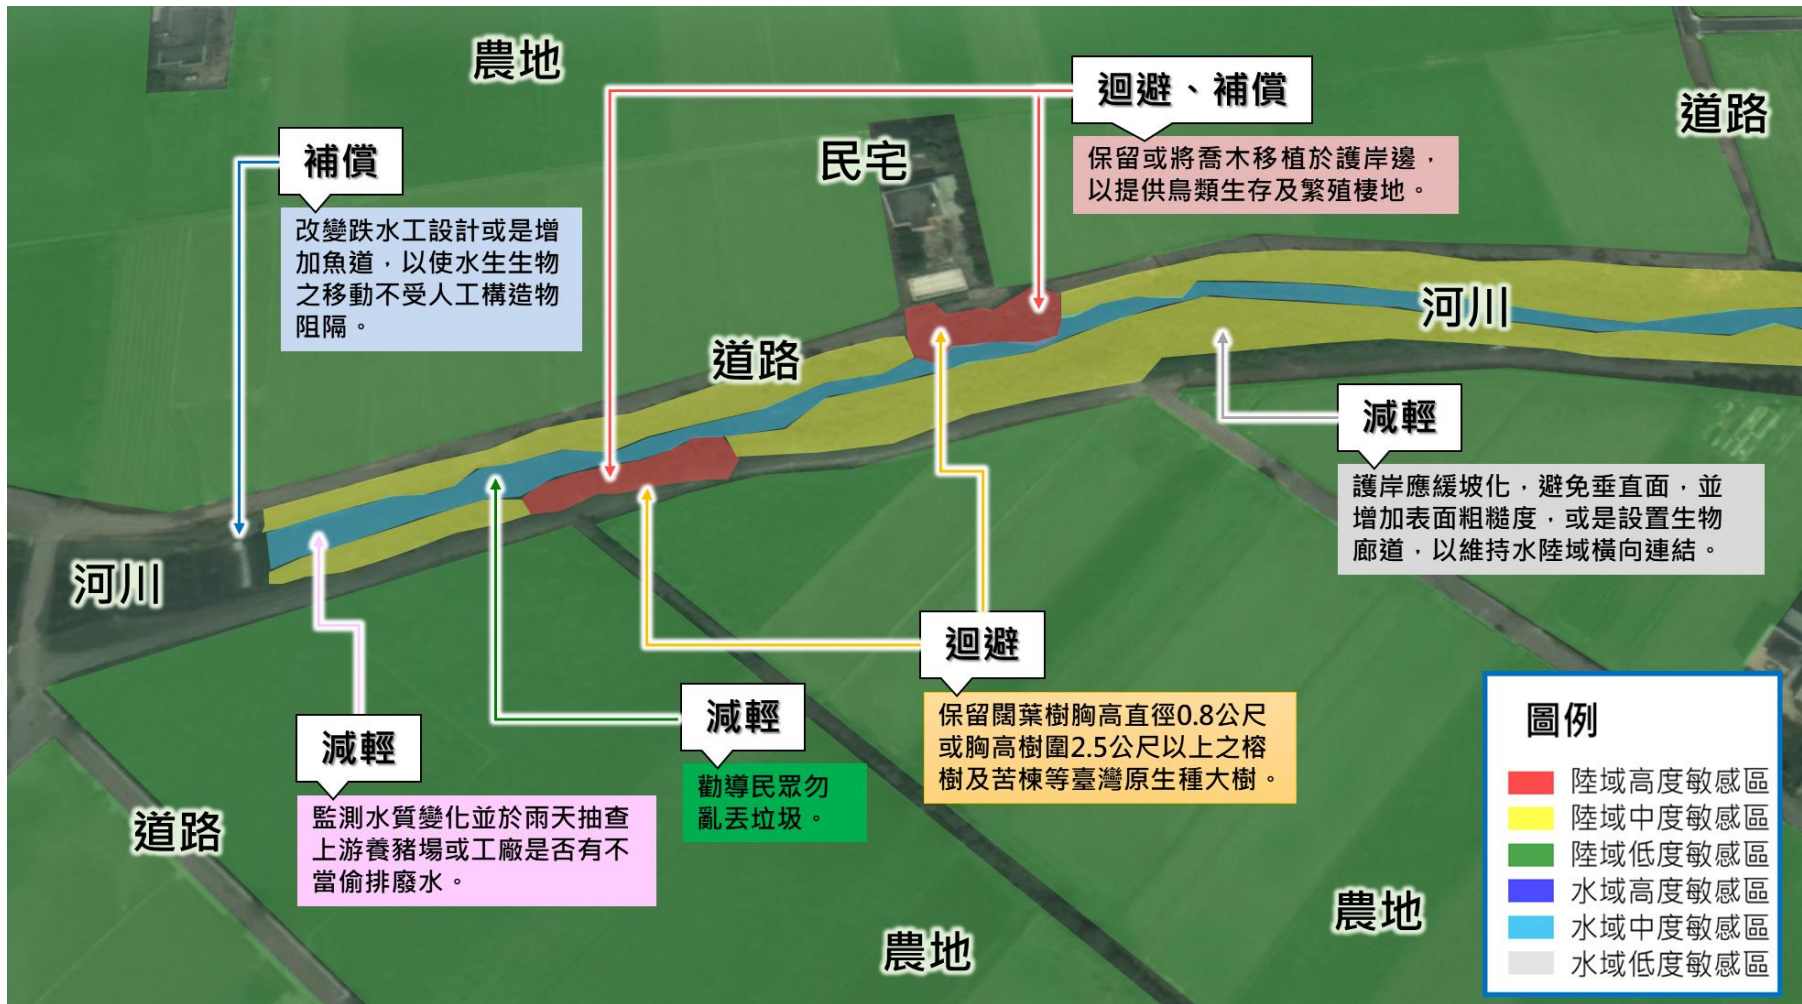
農地

迴避、補償

保留或將喬木移植於護岸邊，以提供鳥類生存及繁殖棲地。

道路

補償

改變跌水工設計或是增加魚道，以使水生生物之移動不受人工構造物阻隔。

民宅

河川

道路

減輕

護岸應緩坡化，避免垂直面，並增加表面粗糙度，或是設置生物廊道，以維持水陸域橫向連結。

河川

迴避

保留闊葉樹胸高直徑0.8公尺或胸高樹圍2.5公尺以上之榕樹及苦楝等臺灣原生種大樹。

減輕

勸導民眾勿亂丟垃圾。

減輕

監測水質變化並於雨天抽查上游養豬場或工廠是否有不當偷排廢水。

道路

農地

農地

圖例

陸域高度敏感區
陸域中度敏感區
陸域低度敏感區
水域高度敏感區
水域中度敏感區
水域低度敏感區